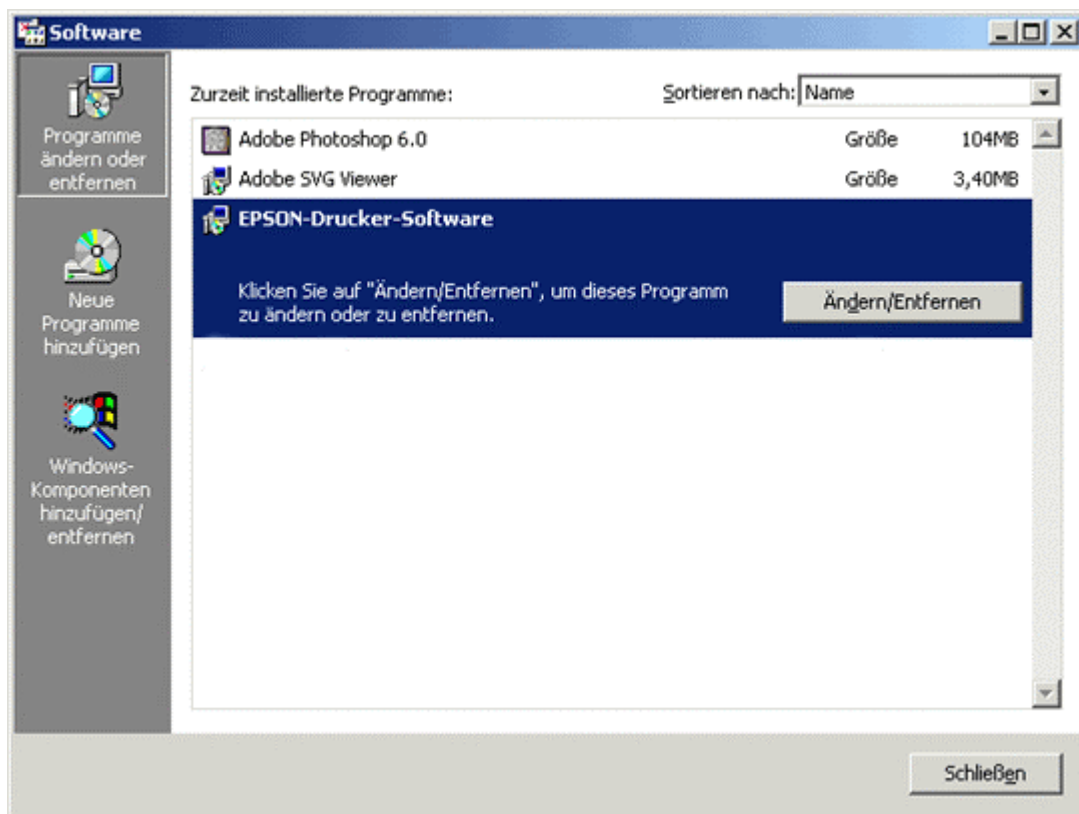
Software

Programme ändern oder entfernen

Neue Programme hinzufügen

Windows-Komponenten hinzufügen/ entfernen

Zurzeit installierte Programme:

Sortieren nach: Name

| | | |
|---|---|---|
| Adobe Photoshop 6.0 | Größe | 104MB |
| Adobe SVG Viewer | Größe | 3,40MB |

EPSON-Drucker-Software

Klicken Sie auf "Ändern/Entfernen", um dieses Programm zu ändern oder zu entfernen.

Ändern/Entfernen

Schließen